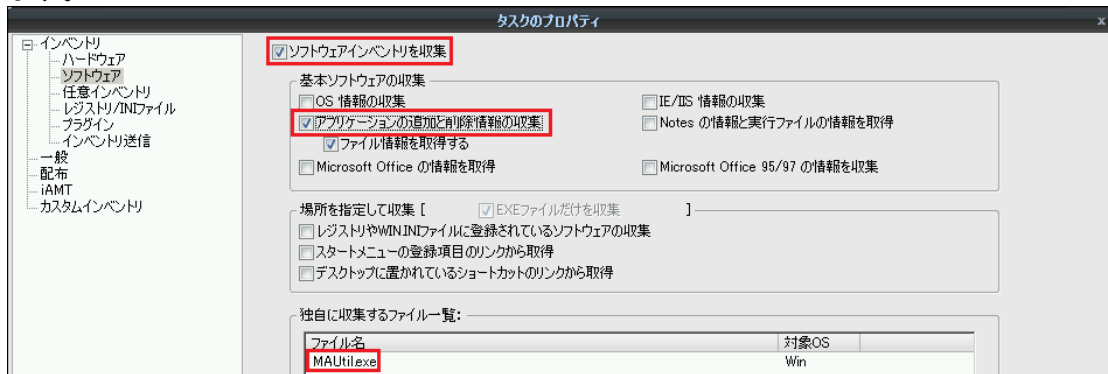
タスクのプロパティ

インベントリ
ハードウェア
ソフトウェア
任意インベントリ
レジストリ/INIファイル
プラグイン
インベントリ送信
一般
配布
iAMT
カスタムインベントリ

ソフトウェアインベントリを収集

基本ソフトウェアの収集
OS 情報の収集
IE/IIS 情報の収集
アプリケーションの追加と削除情報の収集
Notes の情報と実行ファイルの情報を取得
ファイル情報を取得する
Microsoft Office の情報を取得
Microsoft Office 95/97 の情報を収集

場所を指定して収集 [ EXEファイルだけを収集 ]
レジストリやWIN.INIファイルに登録されているソフトウェアの収集
スタートメニューの登録項目のリンクから取得
デスクトップに置かれているショートカットのリンクから取得

独自に収集するファイル一覧:

| ファイル名 | 対象OS |
|---|---|
| MAUtil.exe | Win |